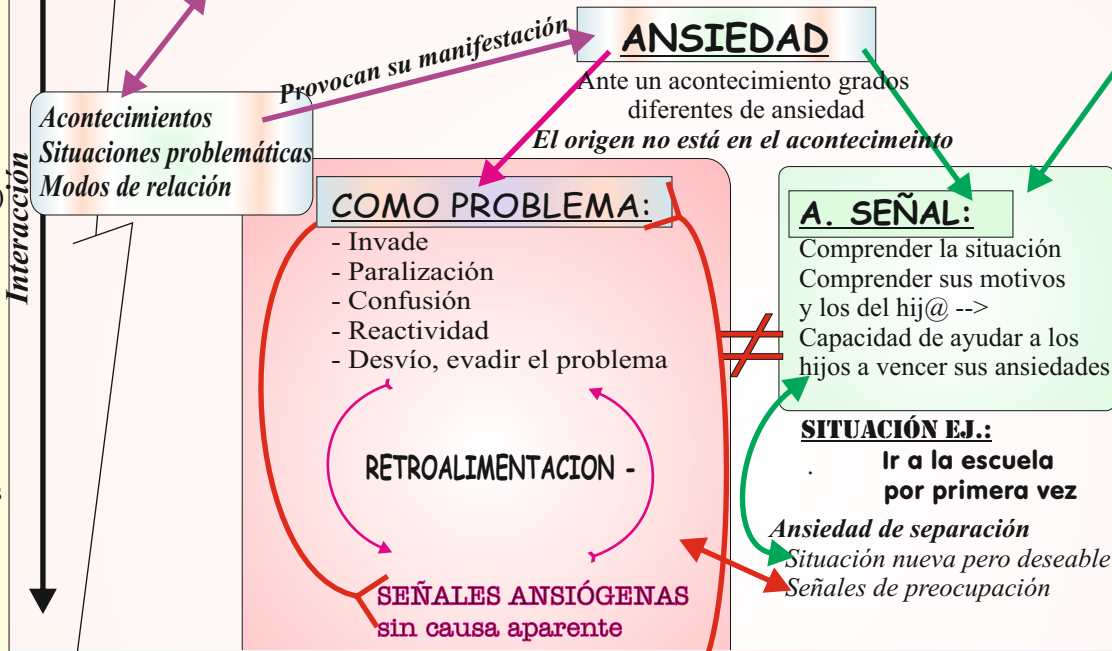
Interacción

Acontecimientos
Situaciones problemáticas
Modos de relación

Provocan su manifestación

ANSIEDAD

Ante un acontecimiento grados diferentes de ansiedad
El origen no está en el acontecimeinto

COMO PROBLEMA:
- Invade
- Paralización
- Confusión
- Reactividad
- Desvío, evadir el problema

RETROALIMENTACION -

SEÑALES ANSIÓGENAS
sin causa aparente

$\neq$

A. SEÑAL:
Comprender la situación
Comprender sus motivos
y los del hij@ -->
Capacidad de ayudar a los hijos a vencer sus ansiedades

SITUACIÓN EJ.:
Ir a la escuela por primera vez

Ansiedad de separación
Situación nueva pero deseable
Señales de preocupación